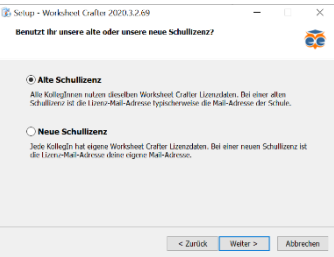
Setup - Worksheet Crafter 2020.3.2.69

Benutzt Ihr unsere alte oder unsere neue Schullizenz?

Alte Schullizenz

Alle KollegInnen nutzen dieselben Worksheet Crafter Lizenzdaten. Bei einer alten Schullizenz ist die Lizenz-Mail-Adresse typischerweise die Mail-Adresse der Schule.

Neue Schullizenz

Jede KollegIn hat eigene Worksheet Crafter Lizenzdaten. Bei einer neuen Schullizenz ist die Lizenz-Mail-Adresse deine eigene Mail-Adresse.

< Zurück

Weiter >

Abbrechen